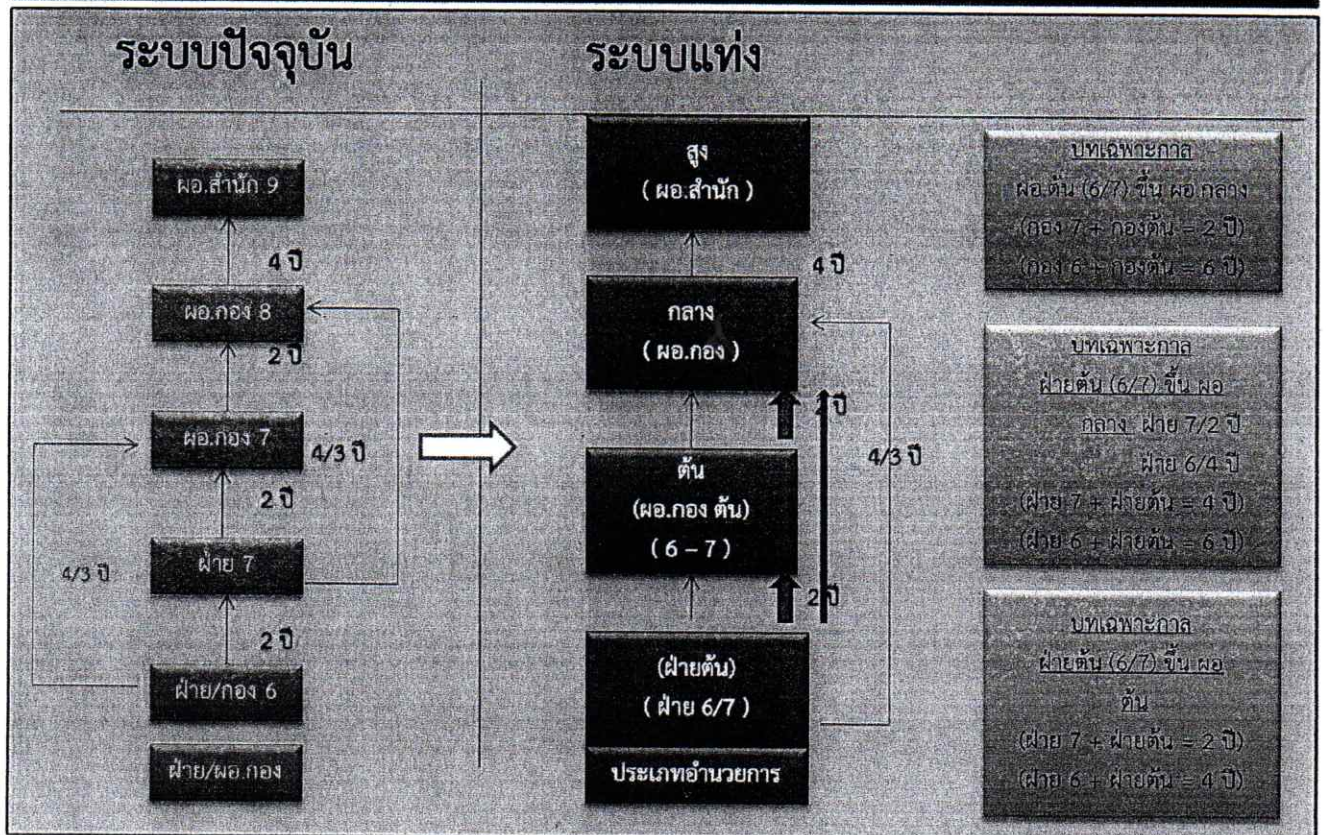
ระบบปัจจุบัน

ผอ.สำนัก 9

4 ปี

ผอ.กอง 8

2 ปี

ผอ.กอง 7

4/3 ปี

2 ปี

ฝ่าย 7

4/3 ปี

2 ปี

ฝ่าย/กอง 6

ฝ่าย/ผอ.กอง

ระบบแท่ง

สูง
( ผอ.สำนัก )

4 ปี

กลาง
( ผอ.กอง )

2 ปี

4/3 ปี

ต้น
(ผอ.กอง ต้น)
( 6 – 7 )

2 ปี

(ฝ่ายต้น)
( ฝ่าย 6/7 )

ประเภทอำนวยการ

บทเฉพาะกาล
ผอ.ต้น (6/7) ขึ้น ผอ.กลาง
(กอง 7 + กองต้น = 2 ปี)
(กอง 6 + กองต้น = 6 ปี)

บทเฉพาะกาล
ฝ่ายต้น (6/7) ขึ้น ผอ
กลาง ฝ่าย 7/2 ปี
ฝ่าย 6/4 ปี
(ฝ่าย 7 + ฝ่ายต้น = 4 ปี)
(ฝ่าย 6 + ฝ่ายต้น = 6 ปี)

บทเฉพาะกาล
ฝ่ายต้น (6/7) ขึ้น ผอ
ต้น
(ฝ่าย 7 + ฝ่ายต้น = 2 ปี)
(ฝ่าย 6 + ฝ่ายต้น = 4 ปี)